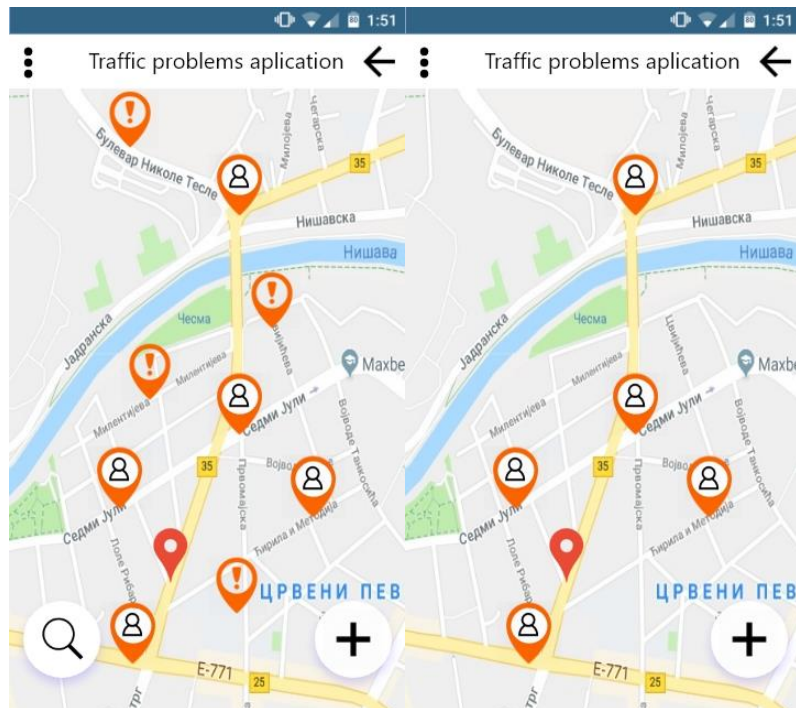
1:51

Traffic problems aplication

Булевар Николе Тесле
Милојева
Чегарска
35
Нишавска
Нишава
Јадранска
Чесма
Цвијићева
Милентијева
Милентијева
Maxbe
Седми Јули
Војводе Танкосића
35
Првомајска
Војвод
Седми Јули
Ћирила и Методија
Поле Рибара
ЦРВЕНИ ПЕВ
Е-771
25
трг

1:51

Traffic problems aplication

Булевар Николе Тесле
Милојева
Чегарска
35
Нишавска
Нишава
Јадранска
Чесма
Цвијићева
Милентијева
Милентијева
Maxbe
Седми Јули
Војводе Танкосића
35
Првомајска
Војвод
Седми Јули
Ћирила и Методија
Поле Рибара
ЦРВЕНИ ПЕВ
Е-771
25
трг